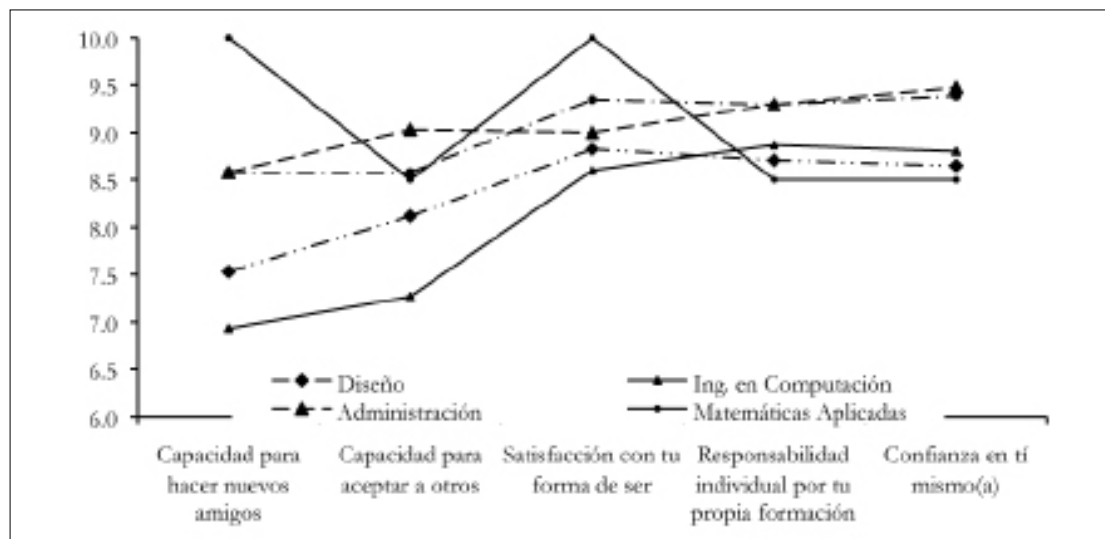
10.0
9.5
9.0
8.5
8.0
7.5
7.0
6.5
6.0

Diseño
Administración
Ing. en Computación
Matemáticas Aplicadas

Capacidad para hacer nuevos amigos
Capacidad para aceptar a otros
Satisfacción con tu forma de ser
Responsabilidad individual por tu propia formación
Confianza en tí mismo(a)